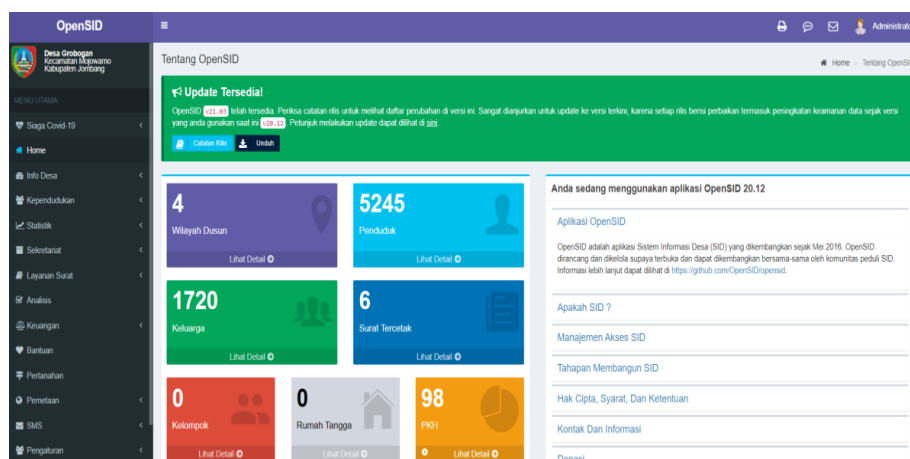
OpenSID
≡
Administrat

Desa Grobogan
Kecamatan Mojowarno
Kabupaten Jombang

MENU UTAMA
Siaga Covid-19
Home
Info Desa
Kependudukan
Statistik
Sekretariat
Layanan Surat
Analisis
Keuangan
Bantuan
Pertanahan
Pemetaan
SMS
Pengaturan

Tentang OpenSID
Home › Tentang OpenSID

Update Tersedia!
OpenSID v21.01 telah tersedia. Periksa catatan rilis untuk melihat daftar perubahan di versi ini. Sangat dianjurkan untuk update ke versi terkini, karena setiap rilis berisi perbaikan termasuk peningkatan keamanan data sejak versi yang anda gunakan saat ini v20.12. Petunjuk melakukan update dapat dilihat di sini.
Catatan Rilis
Unduh

4
Wilayah Dusun
Lihat Detail

5245
Penduduk
Lihat Detail

1720
Keluarga
Lihat Detail

6
Surat Tercetak
Lihat Detail

0
Kelompok
Lihat Detail

0
Rumah Tangga
Lihat Detail

98
PKH
Lihat Detail

Anda sedang menggunakan aplikasi OpenSID 20.12

Aplikasi OpenSID
OpenSID adalah aplikasi Sistem Informasi Desa (SID) yang dikembangkan sejak Mei 2016. OpenSID dirancang dan dikelola supaya terbuka dan dapat dikembangkan bersama-sama oleh komunitas peduli SID. Informasi lebih lanjut dapat dilihat di https://github.com/OpenSID/opensid.

Apakah SID ?
Manajemen Akses SID
Tahapan Membangun SID
Hak Cipta, Syarat, Dan Ketentuan
Kontak Dan Informasi
Donasi